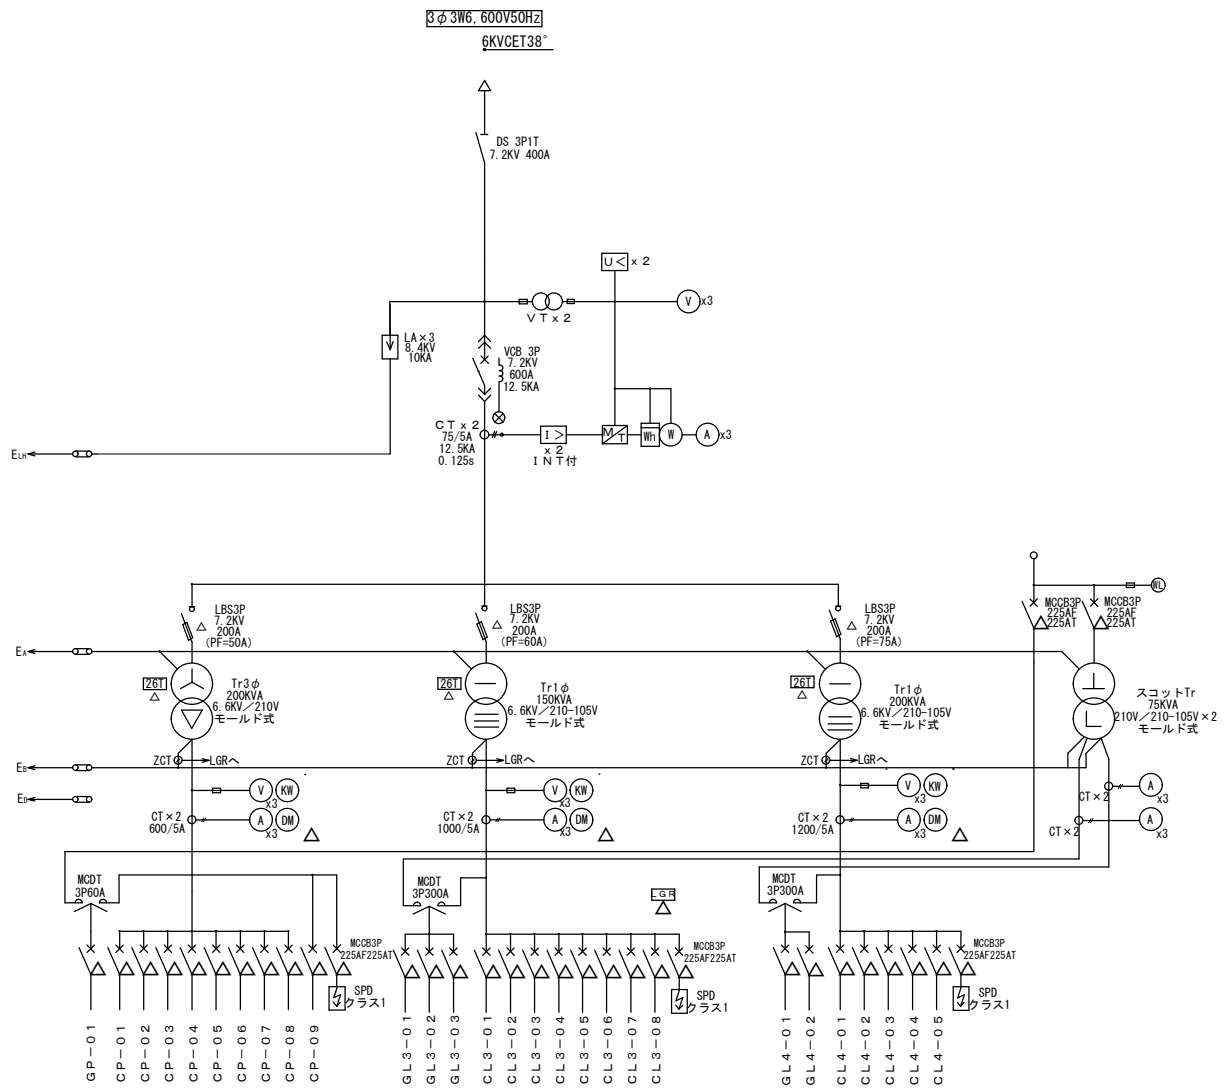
3φ3W6,600V50Hz
6KVCET38°

DS 3P1T
7.2KV 400A

U< x 2

V x3

V T x 2

LA x 3
8.4KV
10KA

VCB 3P
7.2KV
600A
12.5KA

C T x 2
75/5A
12.5KA
0.125s

I >
x 2
I N T付

M T
Wh
W
A x3

E$_{LH}$

LBS3P
7.2KV
200A
(PF=50A)

LBS3P
7.2KV
200A
(PF=60A)

LBS3P
7.2KV
200A
(PF=75A)

MCCB3P
225AF
225AT

MCCB3P
225AF
225AT

WL

E$_A$

26T
Tr3φ
200KVA
6.6KV/210V
モールド式

26T
Tr1φ
150KVA
6.6KV/210-105V
モールド式

26T
Tr1φ
200KVA
6.6KV/210-105V
モールド式

スコットTr
75KVA
210V/210-105V x 2
モールド式

E$_B$

ZCT LGRへ
ZCT LGRへ
ZCT LGRへ

E$_D$

V KW x3
A DM x3
CT x 2
600/5A

V KW x3
A DM x3
CT x 2
1000/5A

V KW x3
A DM x3
CT x 2
1200/5A

CT x 2
A x3
CT x 2
A x3

MCDT
3P60A

MCDT
3P300A

LGR

MCDT
3P300A

MCCB3P
225AF225AT
SPD
クラス1

MCCB3P
225AF225AT
SPD
クラス1

MCCB3P
225AF225AT
SPD
クラス1

GP-01
CP-01
CP-02
CP-03
CP-04
CP-05
CP-06
CP-07
CP-08
CP-09

GL3-01
GL3-02
GL3-03
CL3-01
CL3-02
CL3-03
CL3-04
CL3-05
CL3-06
CL3-07
CL3-08

GL4-01
GL4-02
CL4-01
CL4-02
CL4-03
CL4-04
CL4-05